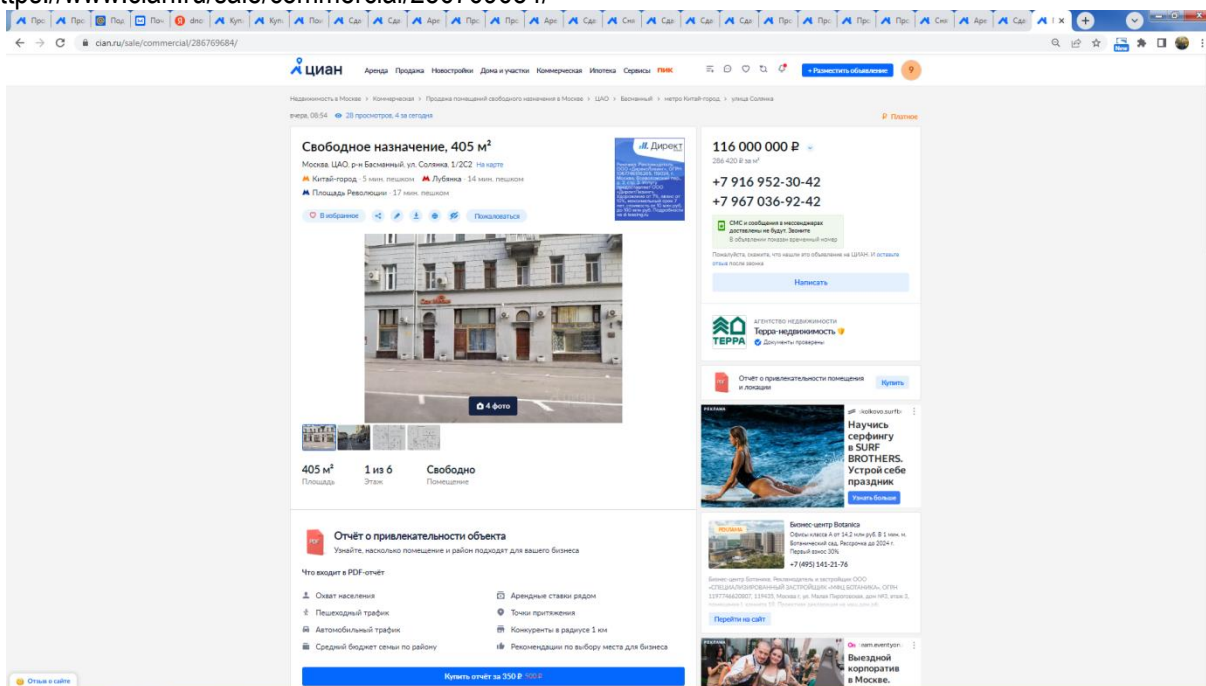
cian.ru/sale/commercial/286769684/

циан Аренда Продажа Новостройки Дома и участки Коммерческая Ипотека Сервисы ПИК

+ Разместить объявление

Недвижимость в Москве > Коммерческая > Продажа помещений свободного назначения в Москве > ЦАО > Басманный > метро Китай-город > улица Солянка

вчера, 08:54 28 просмотров, 4 за сегодня

Платное

Свободное назначение, 405 м²

Москва, ЦАО, р-н Басманный, ул. Солянка, 1/2С2 На карте

Китай-город · 5 мин. пешком Лубянка · 14 мин. пешком

Площадь Революции · 17 мин. пешком

В избранное Пожаловаться

Директ

4 фото

405 м²
Площадь

1 из 6
Этаж

Свободно
Помещение

Отчёт о привлекательности объекта

Узнайте, насколько помещение и район подходят для вашего бизнеса

Что входит в PDF-отчёт

Охват населения
Пешеходный трафик
Автомобильный трафик
Средний бюджет семьи по району

Арендные ставки рядом
Точки притяжения
Конкуренты в радиусе 1 км
Рекомендации по выбору места для бизнеса

Купить отчёт за 350 ₽ 900 ₽

116 000 000 ₽

286 420 ₽ за м²

+7 916 952-30-42

+7 967 036-92-42

СМС и сообщения в мессенджерах доставлены не будут. Звоните

В объявлении показан временный номер

Пожалуйста, скажите, что нашли это объявление на ЦИАН. И оставьте отзыв после звонка

Написать

АГЕНТСТВО НЕДВИЖИМОСТИ

Терра-недвижимость

Документы проверены

TEPPA

Отчёт о привлекательности помещения и локации

Купить

РЕКЛАМА

Научись серфингу в SURF BROTHERS. Устрой себе праздник

Узнать больше

Бизнес-центр Botanica

Офисы класса А от 14,2 млн руб. В 1 мин. и Ботанический сад. Рассрочка до 2024 г. Первый взнос 30%

+7 (495) 141-21-76

Перейти на сайт

РЕКЛАМА

Выездной корпоратив в Москве.

Отзыв о сайте